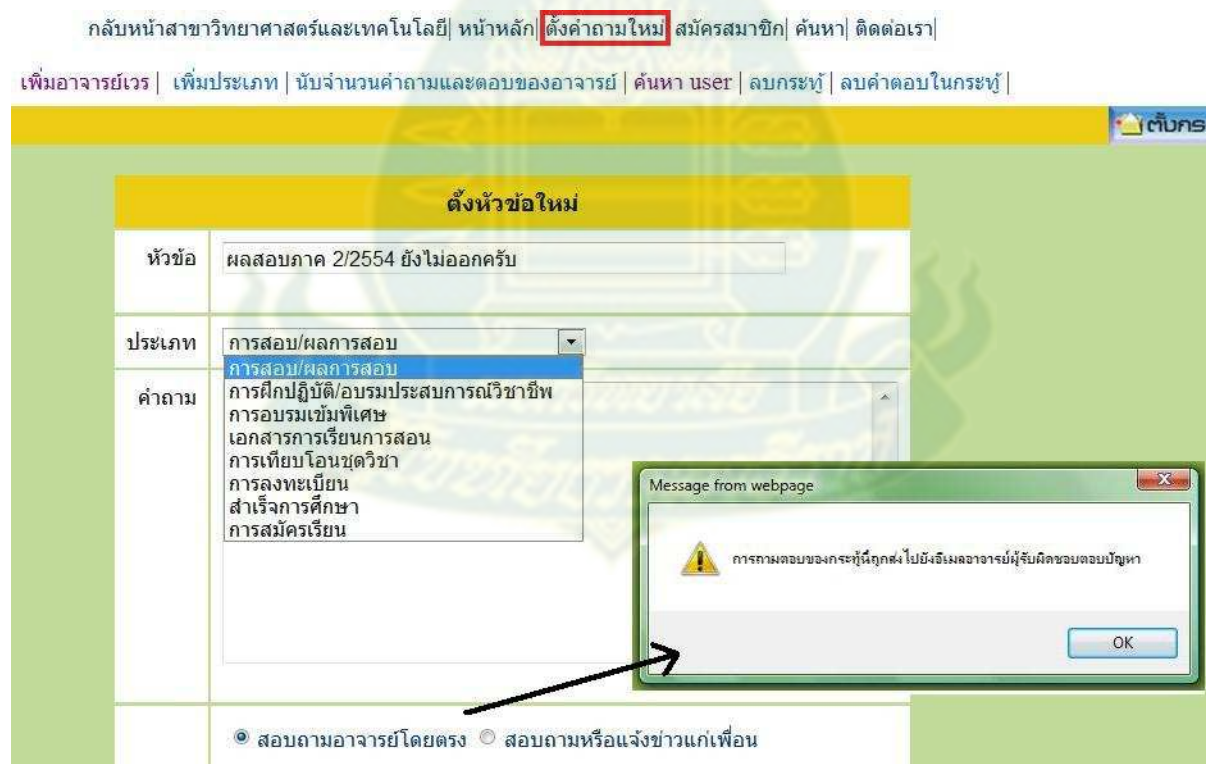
กลับหน้าสาขาวิทยาศาสตร์และเทคโนโลยี| หน้าหลัก| ตั้งคำถามใหม่| สมัครสมาชิก| ค้นหา| ติดต่อเรา|

เพิ่มอาจารย์เวร | เพิ่มประเภท | นับจำนวนคำถามและตอบของอาจารย์ | ค้นหา user | ลบกระทู้ | ลบคำตอบในกระทู้ |

ตั้งกร

ตั้งหัวข้อใหม่

หัวข้อ ผลสอบภาค 2/2554 ยังไม่ออกครับ

ประเภท การสอบ/ผลการสอบ

การสอบ/ผลการสอบ
การฝึกปฏิบัติ/อบรมประสบการณ์วิชาชีพ
การอบรมเข้มพิเศษ
เอกสารการเรียนการสอน
การเทียบโอนชุดวิชา
การลงทะเบียน
สำเร็จการศึกษา
การสมัครเรียน

คำถาม

Message from webpage

การถามตอบของกระทู้นี้ถูกส่งไปยังอีเมลอาจารย์ผู้รับผิดชอบตอบปัญหา

OK

สอบถามอาจารย์โดยตรง สอบถามหรือแจ้งข่าวแก่เพื่อน